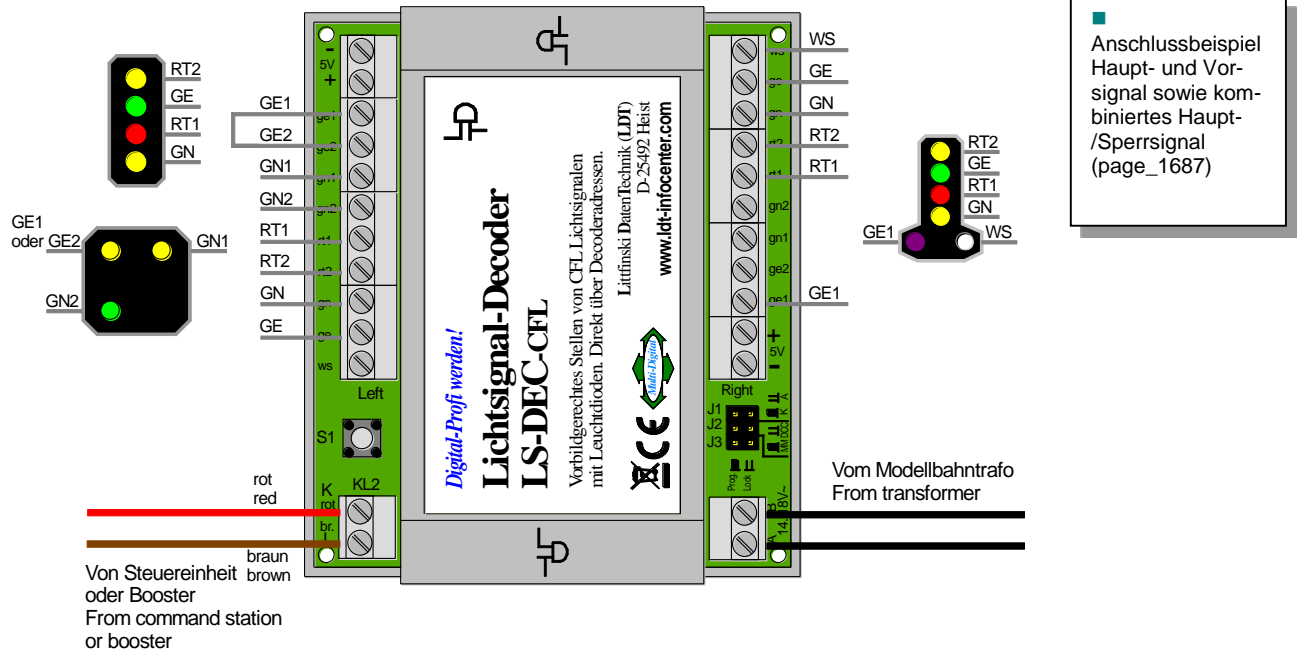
Anschlussbeispiel Haupt- und Vorsignal sowie kombiniertes Haupt-/Sperrsignal (page_1687)

RT2
GE
RT1
GN

GE1
oder GE2
GN1
GN2

GE1
GE2
GN1
GN2
RT1
RT2
GN
GE

- 5V +
ge1
ge2
gn1
gn2
rt1
rt2
gn
ge
ws
Left
S1
K KL2
rot
br.
J

Lichtsignal-Decoder
LS-DEC-CFL
Digital-Profi werden!
Vorbildgerechtes Stellen von CFL Lichtsignalen mit Leuchtdioden. Direkt über Decoderadressen.
Littfinski DatenTechnik (LDT)
D-25492 Heist
www.ldt-infocenter.com
Multi-Digital
CE

WS
GE
GN
RT2
RT1
ws
ge
gn
rt2
rt1
gn2
gn1
ge2
ge1
GE1
+ 5V -
Right
J1
J2
J3
K A
MM DCC
Prog
Lock
14...18V~
B
A

RT2
GE
RT1
GN
GE1
WS

rot
red
braun
brown
Von Steuereinheit oder Booster
From command station or booster
Vom Modellbahntrafo
From transformer